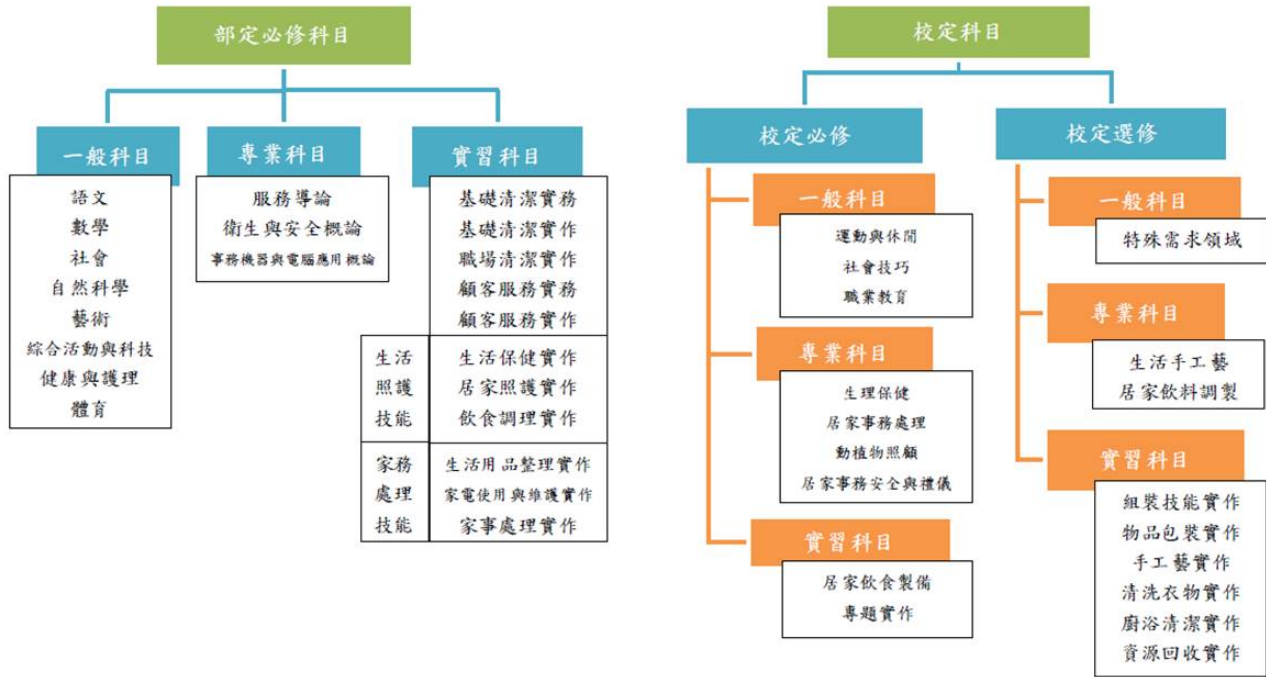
部定必修科目

一般科目
語文
數學
社會
自然科學
藝術
綜合活動與科技
健康與護理
體育

專業科目
服務導論
衛生與安全概論
事務機器與電腦應用概論

實習科目
基礎清潔實務
基礎清潔實作
職場清潔實作
顧客服務實務
顧客服務實作

生活照護技能
生活保健實作
居家照護實作
飲食調理實作

家務處理技能
生活用品整理實作
家電使用與維護實作
家事處理實作

校定科目

校定必修

一般科目
運動與休閒
社會技巧
職業教育

專業科目
生理保健
居家事務處理
動植物照顧
居家事務安全與禮儀

實習科目
居家飲食製備
專題實作

校定選修

一般科目
特殊需求領域

專業科目
生活手工藝
居家飲料調製

實習科目
組裝技能實作
物品包裝實作
手工藝實作
清洗衣物實作
廚浴清潔實作
資源回收實作